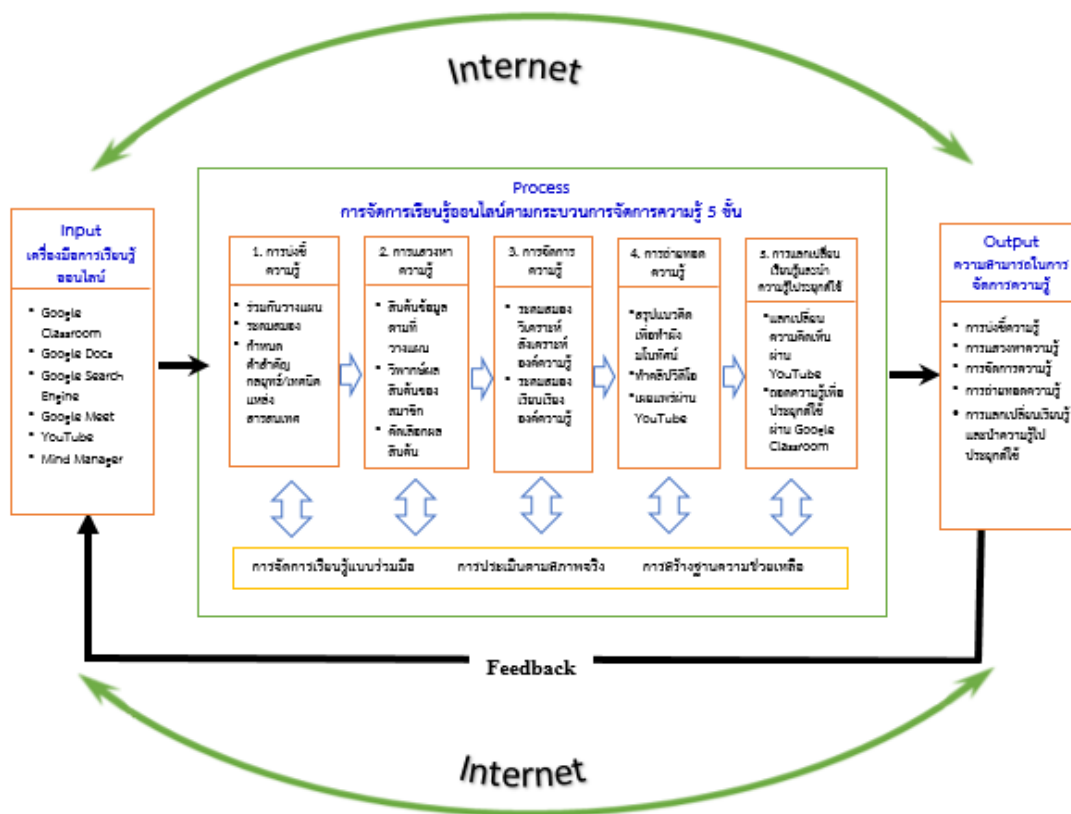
Internet

Input
เครื่องมือการเรียนรู้ออนไลน์

* Google Classroom
* Google Docs
* Google Search Engine
* Google Meet
* YouTube
* Mind Manager

Process
การจัดการเรียนรู้ออนไลน์ตามกระบวนการจัดการความรู้ 5 ขั้น

1. การบ่งชี้ความรู้
* ร่วมกันวางแผน
* ระดมสมอง
* กำหนดคำสำคัญ กลยุทธ์/เทคนิค แหล่งสารสนเทศ

2. การแสวงหาความรู้
* สืบค้นข้อมูลตามที่วางแผน
* วิพากษ์ผลสืบค้นของสมาชิก
* คัดเลือกผลสืบค้น

3. การจัดการความรู้
* ระดมสมอง วิเคราะห์ สังเคราะห์องค์ความรู้
* ระดมสมองเรียบเรียงองค์ความรู้

4. การถ่ายทอดความรู้
*สรุปแนวคิดเพื่อทำผังมโนทัศน์
*ทำคลิปวิดีโอ
*เผยแพร่ผ่าน YouTube

5. การแลกเปลี่ยนเรียนรู้และนำความรู้ไปประยุกต์ใช้
*แลกเปลี่ยนความคิดเห็นผ่าน YouTube
*ถอดความรู้เพื่อประยุกต์ใช้ผ่าน Google Classroom

การจัดการเรียนรู้แบบร่วมมือ การประเมินตามสภาพจริง การสร้างฐานความช่วยเหลือ

Output
ความสามารถในการจัดการความรู้

* การบ่งชี้ความรู้
* การแสวงหาความรู้
* การจัดการความรู้
* การถ่ายทอดความรู้
* การแลกเปลี่ยนเรียนรู้และนำความรู้ไปประยุกต์ใช้

Feedback

Internet